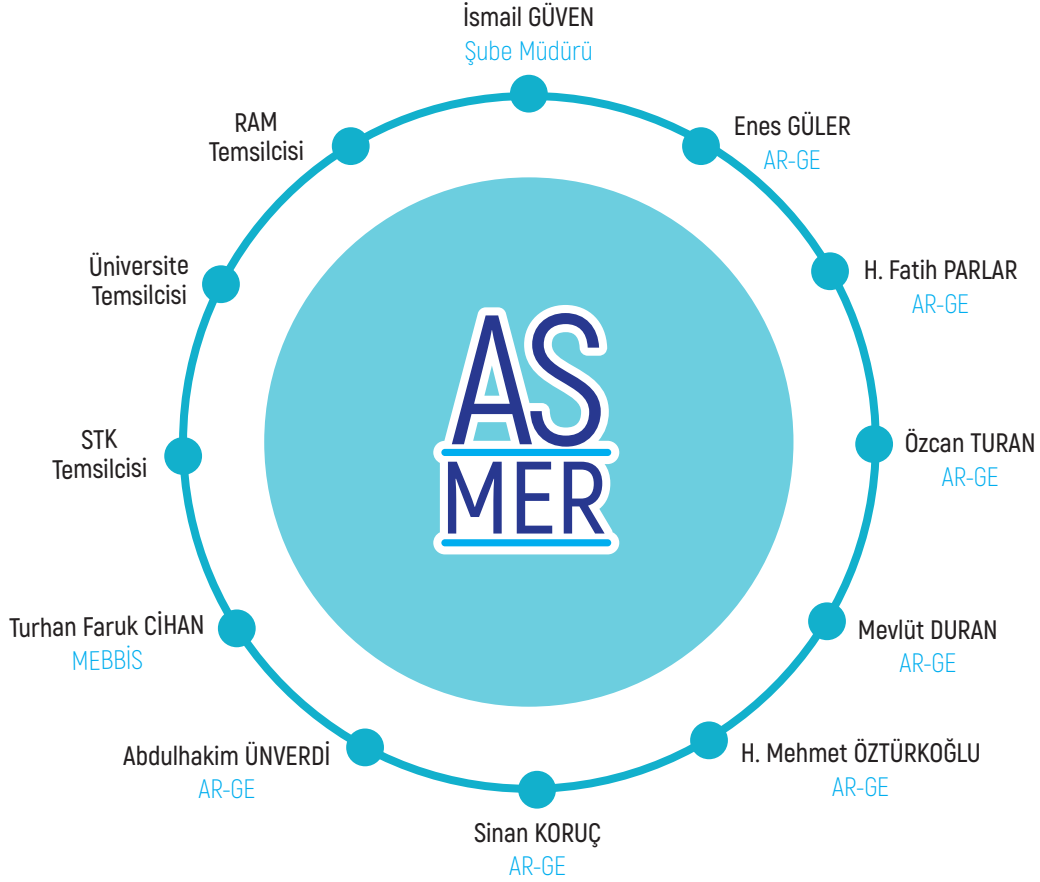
İsmail GÜVEN
Şube Müdürü

Enes GÜLER
AR-GE

H. Fatih PARLAR
AR-GE

Özcan TURAN
AR-GE

Mevlüt DURAN
AR-GE

H. Mehmet ÖZTÜRKOĞLU
AR-GE

Sinan KORUÇ
AR-GE

Abdulhakim ÜNVERDİ
AR-GE

Turhan Faruk CİHAN
MEBBİS

STK
Temsilcisi

Üniversite
Temsilcisi

RAM
Temsilcisi

AS
MER